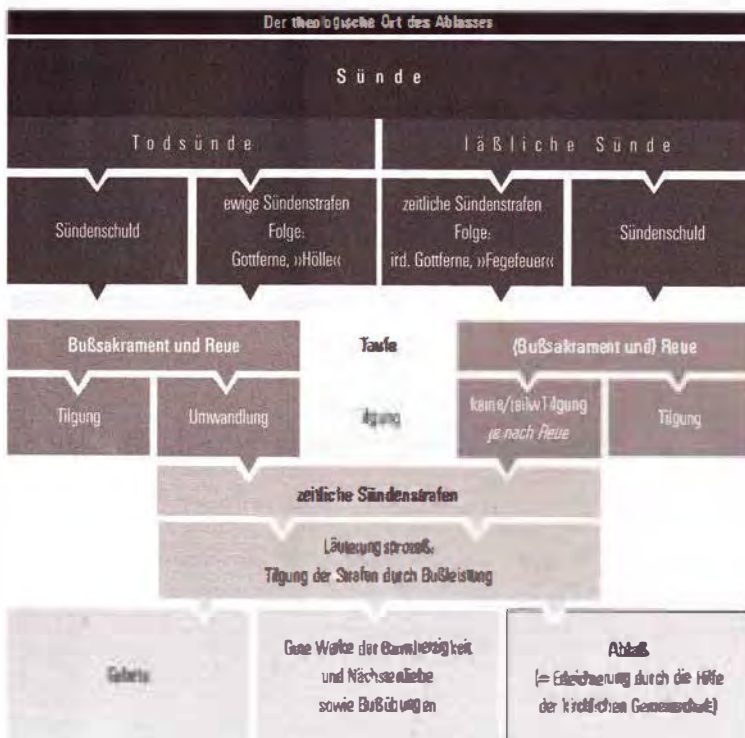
Der theologische Ort des Ablasses

Sünde

Todsünde

läßliche Sünde

Sündenschuld

ewige Sündenstrafen Folge: Gottferne, »Hölle«

zeitliche Sündenstrafen Folge: ird. Gottferne, »Fegefeuer«

Sündenschuld

Bußsakrament und Reue

Taufe

(Bußsakrament und) Reue

Tilgung

Umwandlung

Tilgung

keine/(teilw.) Tilgung je nach Reue

Tilgung

zeitliche Sündenstrafen

Läuterungsprozeß: Tilgung der Strafen durch Bußleistung

Gebete

Gute Werke der Barmherzigkeit und Nächstenliebe sowie Bußübungen

Ablaß (= Erleichterung durch die Hilfe der kirchlichen Gemeinschaft)